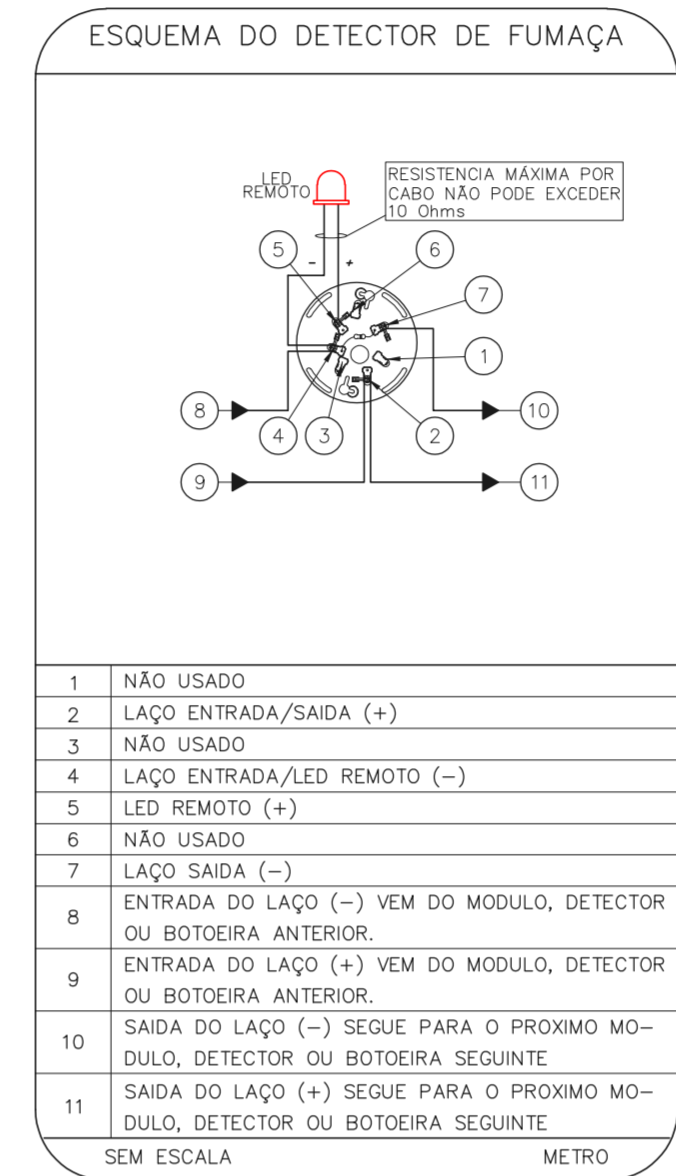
ESQUEMA DO DETECTOR DE FUMAÇA

LED REMOTO

RESISTENCIA MÁXIMA POR CABO NÃO PODE EXCEDER 10 Ohms

5
-
+
6
7
1
8
10
4
3
2
9
11

| | |
|---|---|
| 1 | NÃO USADO |
| 2 | LAÇO ENTRADA/SAIDA (+) |
| 3 | NÃO USADO |
| 4 | LAÇO ENTRADA/LED REMOTO (–) |
| 5 | LED REMOTO (+) |
| 6 | NÃO USADO |
| 7 | LAÇO SAIDA (–) |
| 8 | ENTRADA DO LAÇO (–) VEM DO MODULO, DETECTOR OU BOTOEIRA ANTERIOR. |
| 9 | ENTRADA DO LAÇO (+) VEM DO MODULO, DETECTOR OU BOTOEIRA ANTERIOR. |
| 10 | SAIDA DO LAÇO (–) SEGUE PARA O PROXIMO MODULO, DETECTOR OU BOTOEIRA SEGUINTE |
| 11 | SAIDA DO LAÇO (+) SEGUE PARA O PROXIMO MODULO, DETECTOR OU BOTOEIRA SEGUINTE |

SEM ESCALA
METRO